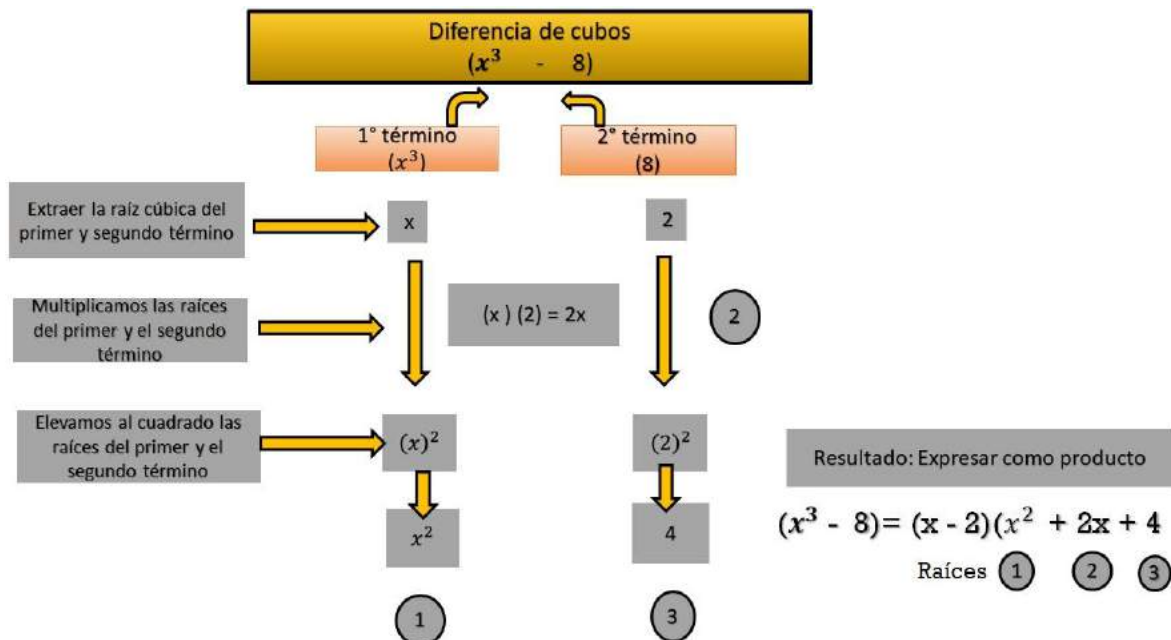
Diferencia de cubos
$(x^3 - 8)$

1° término
$(x^3)$

2° término
(8)

Extraer la raíz cúbica del primer y segundo término

x

2

Multiplicamos las raíces del primer y el segundo término

(x) (2) = 2x

2

Elevamos al cuadrado las raíces del primer y el segundo término

$(x)^2$

$(2)^2$

$x^2$

4

1

3

Resultado: Expresar como producto

$(x^3 - 8) = (x - 2)(x^2 + 2x + 4$

Raíces 1 2 3